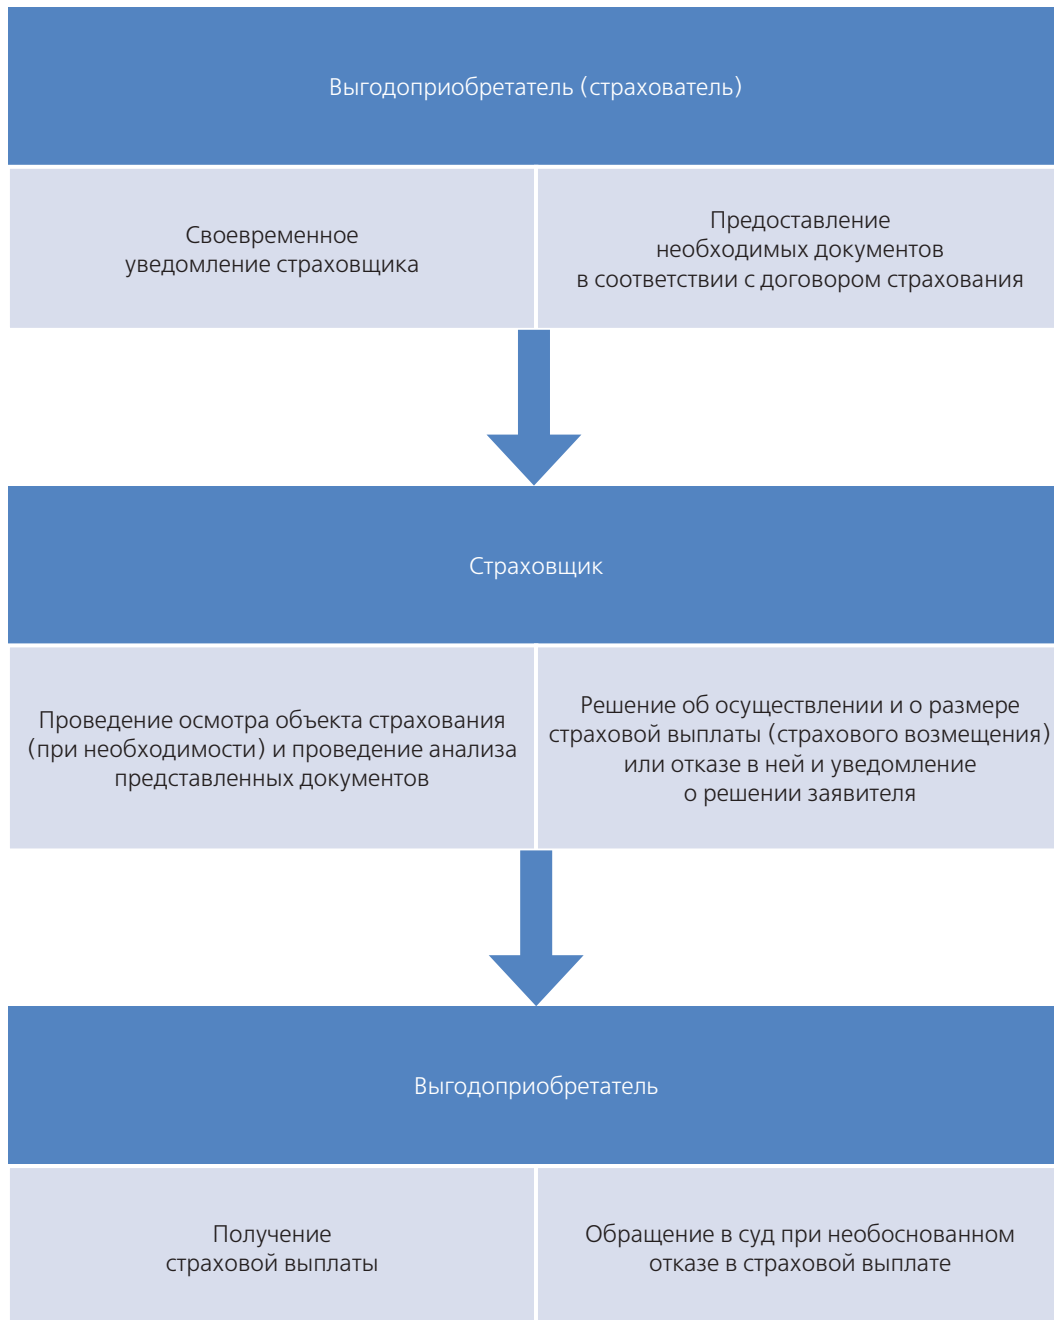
Выгодоприобретатель (страхователь)

Своевременное уведомление страховщика

Предоставление необходимых документов в соответствии с договором страхования

Страховщик

Проведение осмотра объекта страхования (при необходимости) и проведение анализа представленных документов

Решение об осуществлении и о размере страховой выплаты (страхового возмещения) или отказе в ней и уведомление о решении заявителя

Выгодоприобретатель

Получение страховой выплаты

Обращение в суд при необоснованном отказе в страховой выплате